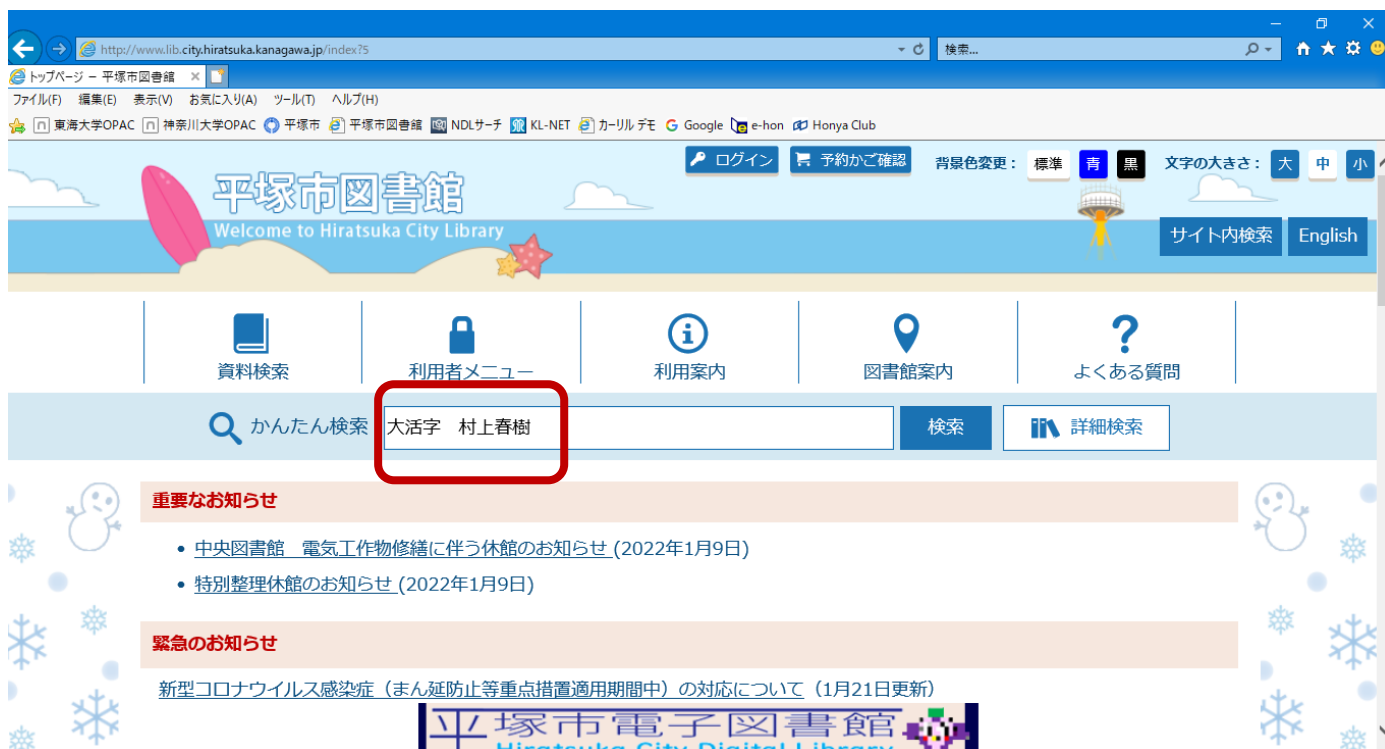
http://www.lib.city.hiratsuka.kanagawa.jp/index?5
検索...
トップページ ー 平塚市図書館
ファイル(F) 編集(E) 表示(V) お気に入り(A) ツール(T) ヘルプ(H)
東海大学OPAC 神奈川大学OPAC 平塚市 平塚市図書館 NDLサーチ KL-NET カーリル デモ Google e-hon Honya Club

ログイン 予約かご確認 背景色変更： 標準 青 黒 文字の大きさ： 大 中 小

平塚市図書館
Welcome to Hiratsuka City Library

サイト内検索 English

資料検索 利用者メニュー 利用案内 図書館案内 よくある質問

かんたん検索 大活字 村上春樹 検索 詳細検索

重要なお知らせ

• 中央図書館 電気工作物修繕に伴う休館のお知らせ (2022年1月9日)
• 特別整理休館のお知らせ (2022年1月9日)

緊急のお知らせ

新型コロナウイルス感染症（まん延防止等重点措置適用期間中）の対応について（1月21日更新）

平塚市電子図書館
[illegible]